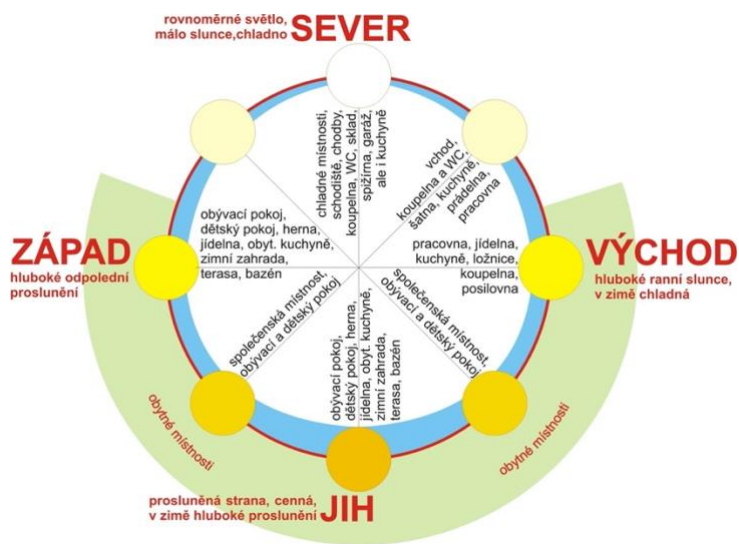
rovnoměrné světlo, málo slunce,chladno SEVER

chladné místnosti, schodiště, chodby, koupelna, WC, sklad, spížírna, garáž, ale i kuchyně

vchod, koupelna a WC, šatna, kuchyně, prádelna, pracovna

ZÁPAD
hluboké odpolední proslunění

obývací pokoj, dětský pokoj, herna, jídelna, obyt. kuchyně, zimní zahrada, terasa, bazén

pracovna, jídelna, kuchyně, ložnice, koupelna, posilovna

VÝCHOD
hluboké ranní slunce, v zimě chladná

společenská místnost, obývací a dětský pokoj

obývací pokoj, dětský pokoj, herna, jídelna, obyt. kuchyně, zimní zahrada, terasa, bazén

společenská místnost, obývací a dětský pokoj

obytné místnosti

obytné místnosti

prosluněná strana, cenná, v zimě hluboké proslunění JIH